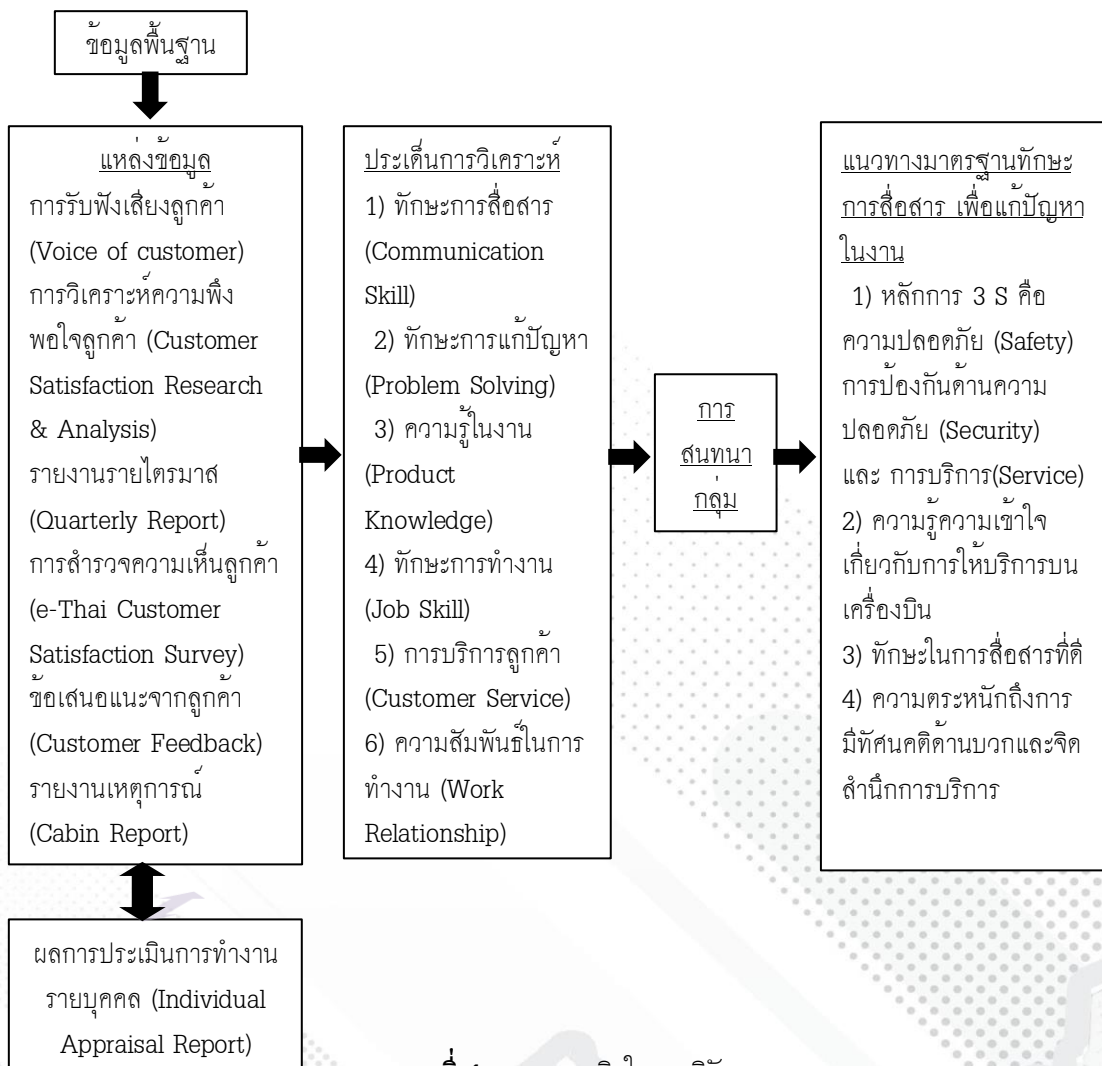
ข้อมูลพื้นฐาน

แหล่งข้อมูล
การรับฟังเสียงลูกค้า (Voice of customer) การวิเคราะห์ความพึงพอใจลูกค้า (Customer Satisfaction Research & Analysis) รายงานรายไตรมาส (Quarterly Report) การสำรวจความเห็นลูกค้า (e-Thai Customer Satisfaction Survey) ข้อเสนอแนะจากลูกค้า (Customer Feedback) รายงานเหตุการณ์ (Cabin Report)

ผลการประเมินการทำงานรายบุคคล (Individual Appraisal Report)

ประเด็นการวิเคราะห์
1) ทักษะการสื่อสาร (Communication Skill)
2) ทักษะการแก้ปัญหา (Problem Solving)
3) ความรู้ในงาน (Product Knowledge)
4) ทักษะการทำงาน (Job Skill)
5) การบริการลูกค้า (Customer Service)
6) ความสัมพันธ์ในการทำงาน (Work Relationship)

การสนทนากลุ่ม

แนวทางมาตรฐานทักษะการสื่อสาร เพื่อแก้ปัญหาในงาน
1) หลักการ 3 S คือ ความปลอดภัย (Safety) การป้องกันด้านความปลอดภัย (Security) และ การบริการ(Service)
2) ความรู้ความเข้าใจเกี่ยวกับการให้บริการบนเครื่องบิน
3) ทักษะในการสื่อสารที่ดี
4) ความตระหนักถึงการมีทัศนคติด้านบวกและจิตสำนึกการบริการ

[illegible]